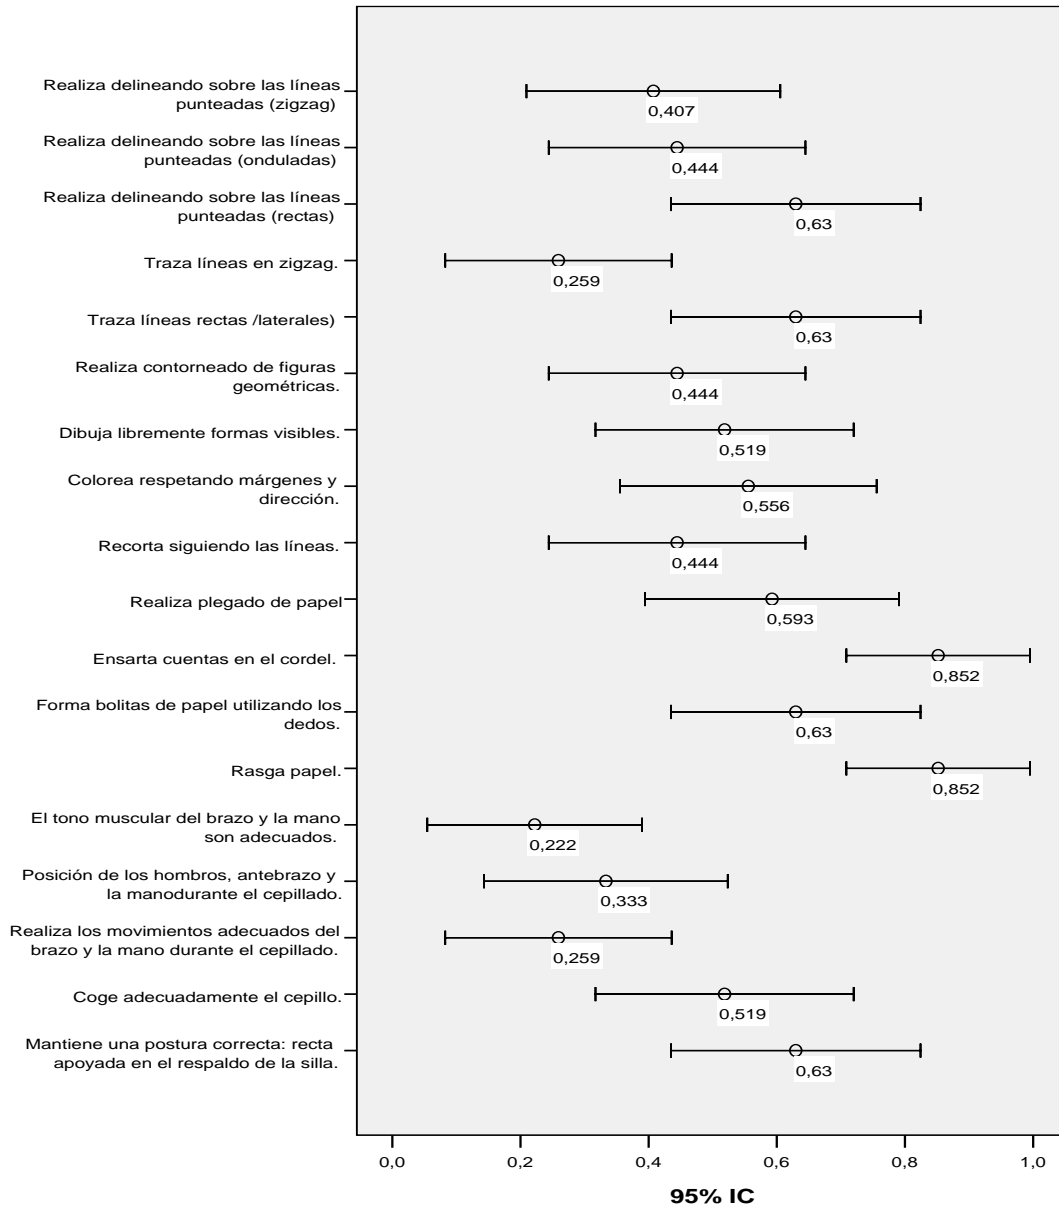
Realiza delineando sobre las líneas punteadas (zigzag)
0,407

Realiza delineando sobre las líneas punteadas (onduladas)
0,444

Realiza delineando sobre las líneas punteadas (rectas)
0,63

Traza líneas en zigzag.
0,259

Traza líneas rectas /laterales)
0,63

Realiza contorneado de figuras geométricas.
0,444

Dibuja libremente formas visibles.
0,519

Colorea respetando márgenes y dirección.
0,556

Recorta siguiendo las líneas.
0,444

Realiza plegado de papel
0,593

Ensarta cuentas en el cordel.
0,852

Forma bolitas de papel utilizando los dedos.
0,63

Rasga papel.
0,852

El tono muscular del brazo y la mano son adecuados.
0,222

Posición de los hombros, antebrazo y la manodurante el cepillado.
0,333

Realiza los movimientos adecuados del brazo y la mano durante el cepillado.
0,259

Coge adecuadamente el cepillo.
0,519

Mantiene una postura correcta: recta apoyada en el respaldo de la silla.
0,63

0,0 0,2 0,4 0,6 0,8 1,0

95% IC